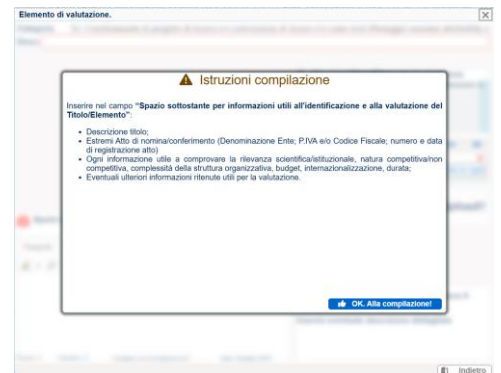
Elemento di valutazione.

Istruzioni compilazione

Inserire nel campo "Spazio sottostante per informazioni utili all'identificazione e alla valutazione del Titolo/Elemento":

- Descrizione titolo;
- Estremi Atto di nomina/conferimento (Denominazione Ente; P.IVA e/o Codice Fiscale; numero e data di registrazione atto)
- Ogni informazione utile a comprovare la rilevanza scientifica/istituzionale, natura competitiva/non competitiva, complessità della struttura organizzativa, budget, internazionalizzazione, durata;
- Eventuali ulteriori informazioni ritenute utili per la valutazione.

OK. Alla compilazione!

Indietro